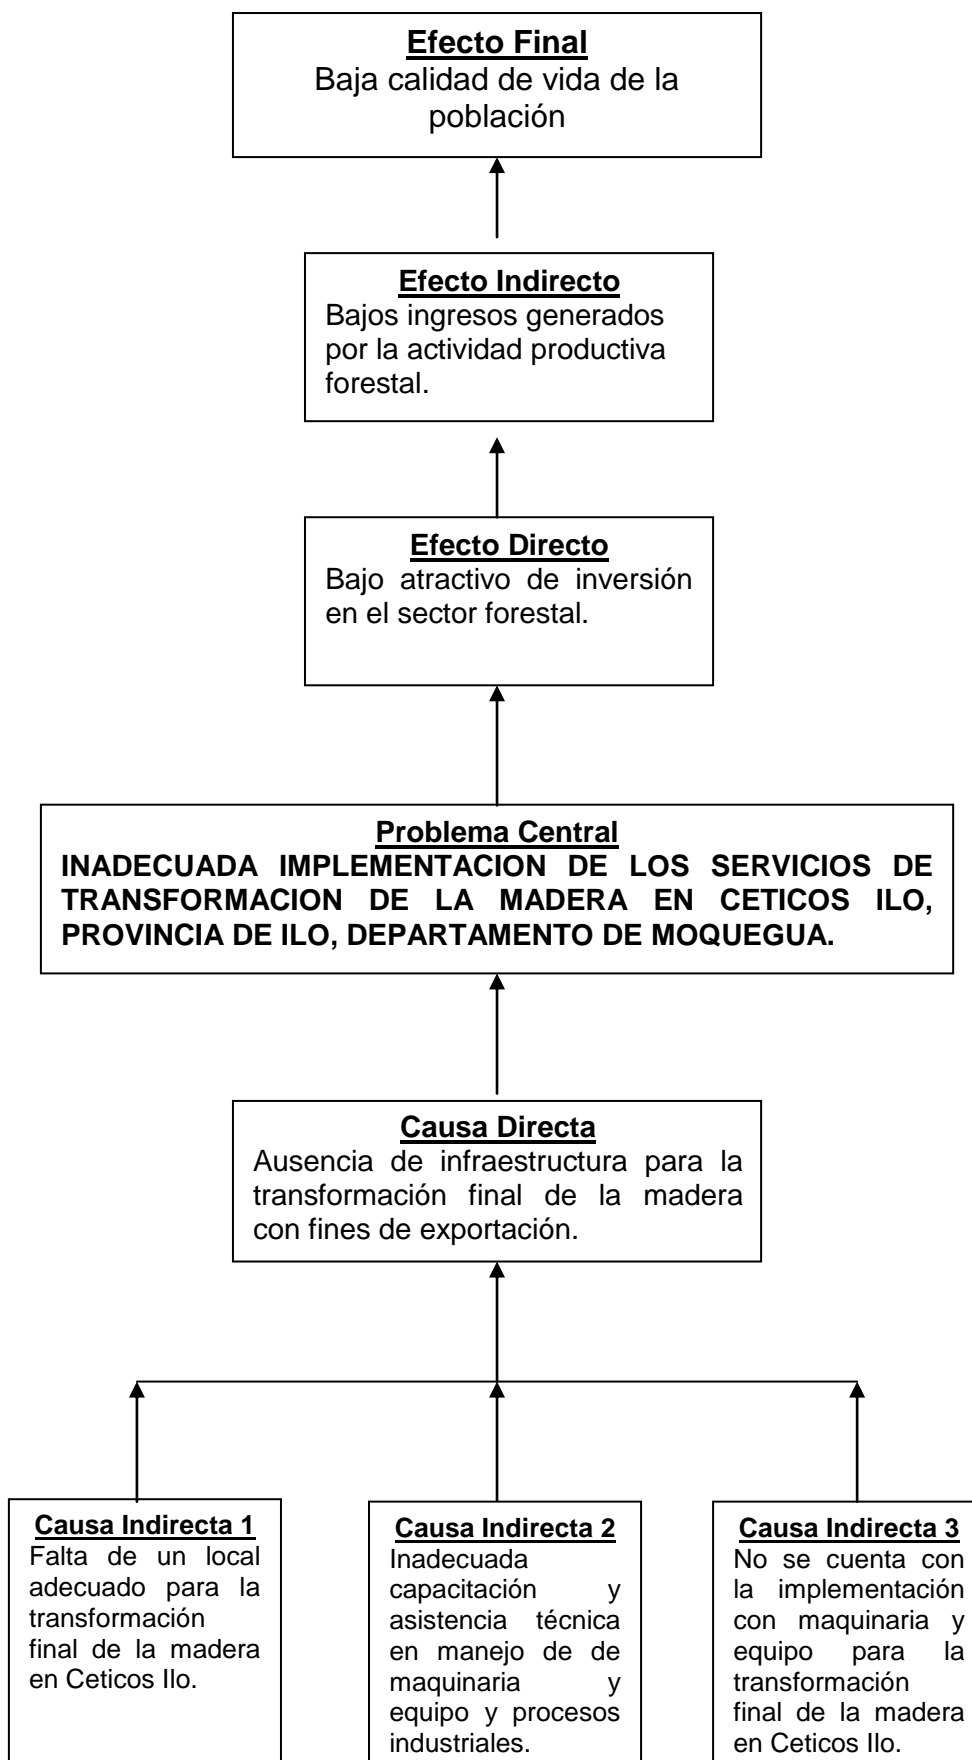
**Efecto Final**
Baja calidad de vida de la población

**Efecto Indirecto**
Bajos ingresos generados por la actividad productiva forestal.

**Efecto Directo**
Bajo atractivo de inversión en el sector forestal.

**Problema Central**
**INADECUADA IMPLEMENTACION DE LOS SERVICIOS DE TRANSFORMACION DE LA MADERA EN CETICOS ILO, PROVINCIA DE ILO, DEPARTAMENTO DE MOQUEGUA.**

**Causa Directa**
Ausencia de infraestructura para la transformación final de la madera con fines de exportación.

**Causa Indirecta 1**
Falta de un local adecuado para la transformación final de la madera en Ceticos Ilo.

**Causa Indirecta 2**
Inadecuada capacitación y asistencia técnica en manejo de de maquinaria y equipo y procesos industriales.

**Causa Indirecta 3**
No se cuenta con la implementación con maquinaria y equipo para la transformación final de la madera en Ceticos Ilo.